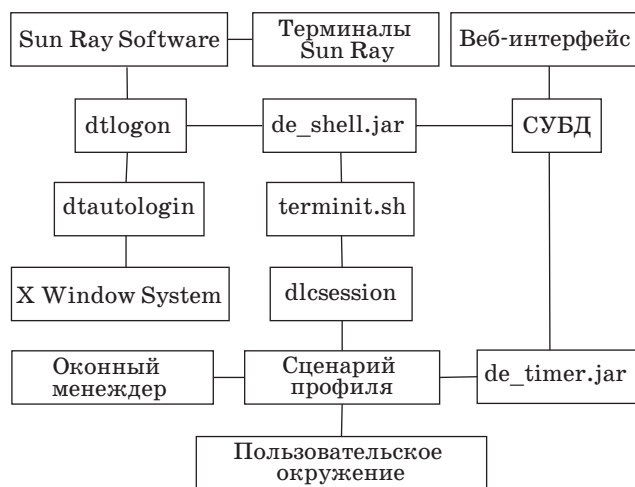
Sun Ray Software

Терминалы Sun Ray

Веб-интерфейс

dtlogon

de_shell.jar

СУБД

dtautologin

terminit.sh

X Window System

dlcsession

Оконный менеджер

Сценарий профиля

de_timer.jar

Пользовательское окружение